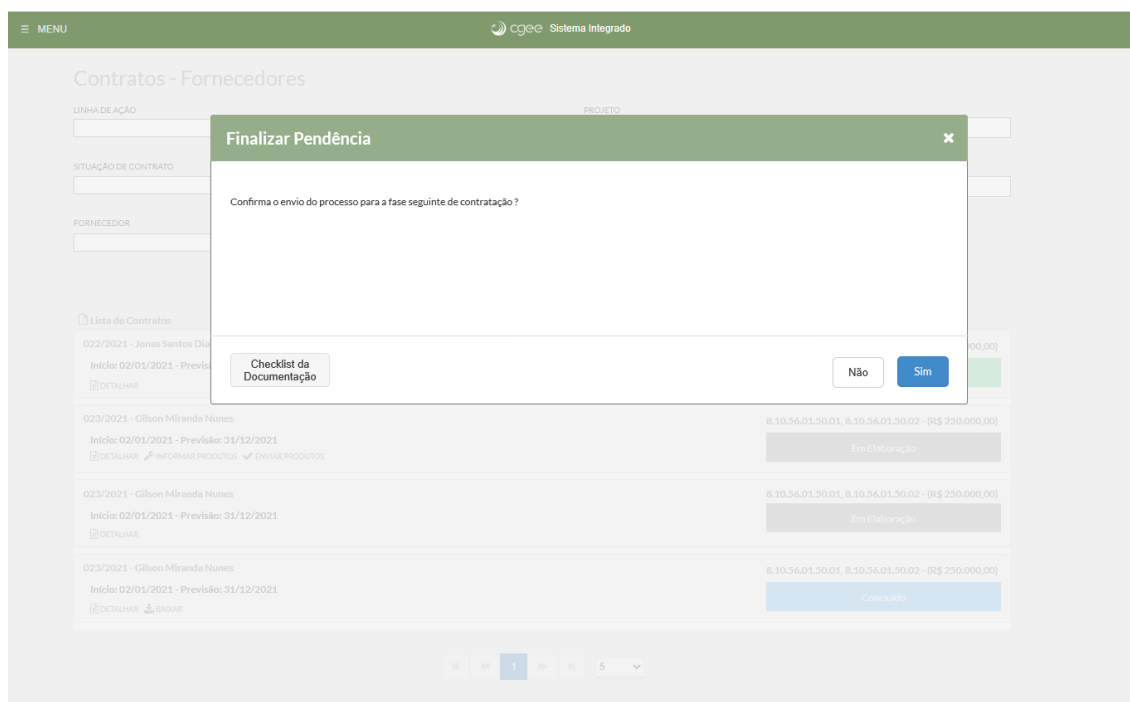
≡ MENU

cgee Sistema Integrado

Contratos - Fornecedores

LINHA DE AÇÃO

PROJETO

SITUAÇÃO DE CONTRATO

FORNECEDOR

Finalizar Pendência

×

Confirma o envio do processo para a fase seguinte de contratação ?

Checklist da Documentação

Não

Sim

Lista de Contratos

022/2021 - Jonas Santos Dia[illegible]

Início: 02/01/2021 - Previs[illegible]

DETALHAR

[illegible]000,00)

023/2021 - Gilson Miranda Nunes

Início: 02/01/2021 - Previsão: 31/12/2021

DETALHAR INFORMAR PRODUTOS ENVIAR PRODUTOS

8.10.56.01.50.01, 8.10.56.01.50.02 - (R$ 250.000,00)

Em Elaboração

023/2021 - Gilson Miranda Nunes

Início: 02/01/2021 - Previsão: 31/12/2021

DETALHAR

8.10.56.01.50.01, 8.10.56.01.50.02 - (R$ 250.000,00)

Em Elaboração

023/2021 - Gilson Miranda Nunes

Início: 02/01/2021 - Previsão: 31/12/2021

DETALHAR BAIXAR

8.10.56.01.50.01, 8.10.56.01.50.02 - (R$ 250.000,00)

Concluído

1

5